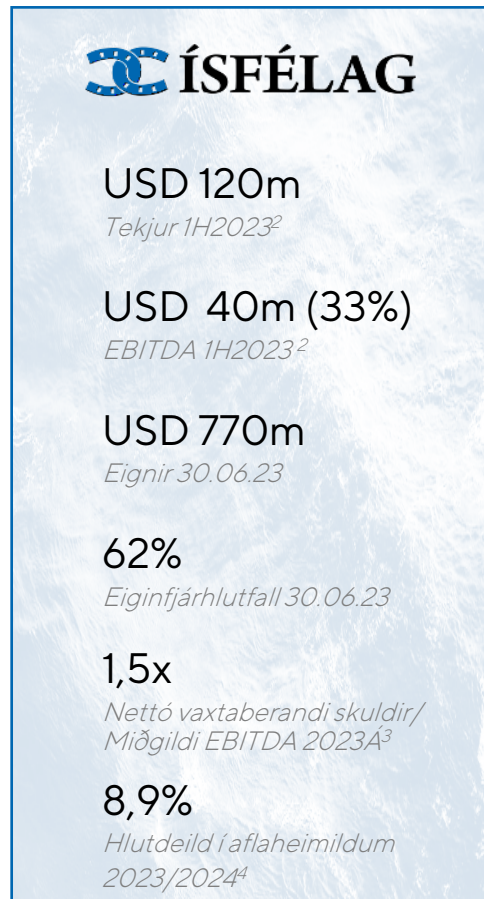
ÍSFÉLAG

USD 120m
Tekjur 1H2023$^2$

USD 40m (33%)
EBITDA 1H2023$^2$

USD 770m
Eignir 30.06.23

62%
Eiginfjárhlutfall 30.06.23

1,5x
Nettó vaxtaberandi skuldir/ Miðgildi EBITDA 2023A$^3$

8,9%
Hlutdeild í aflaheimildum 2023/2024$^4$